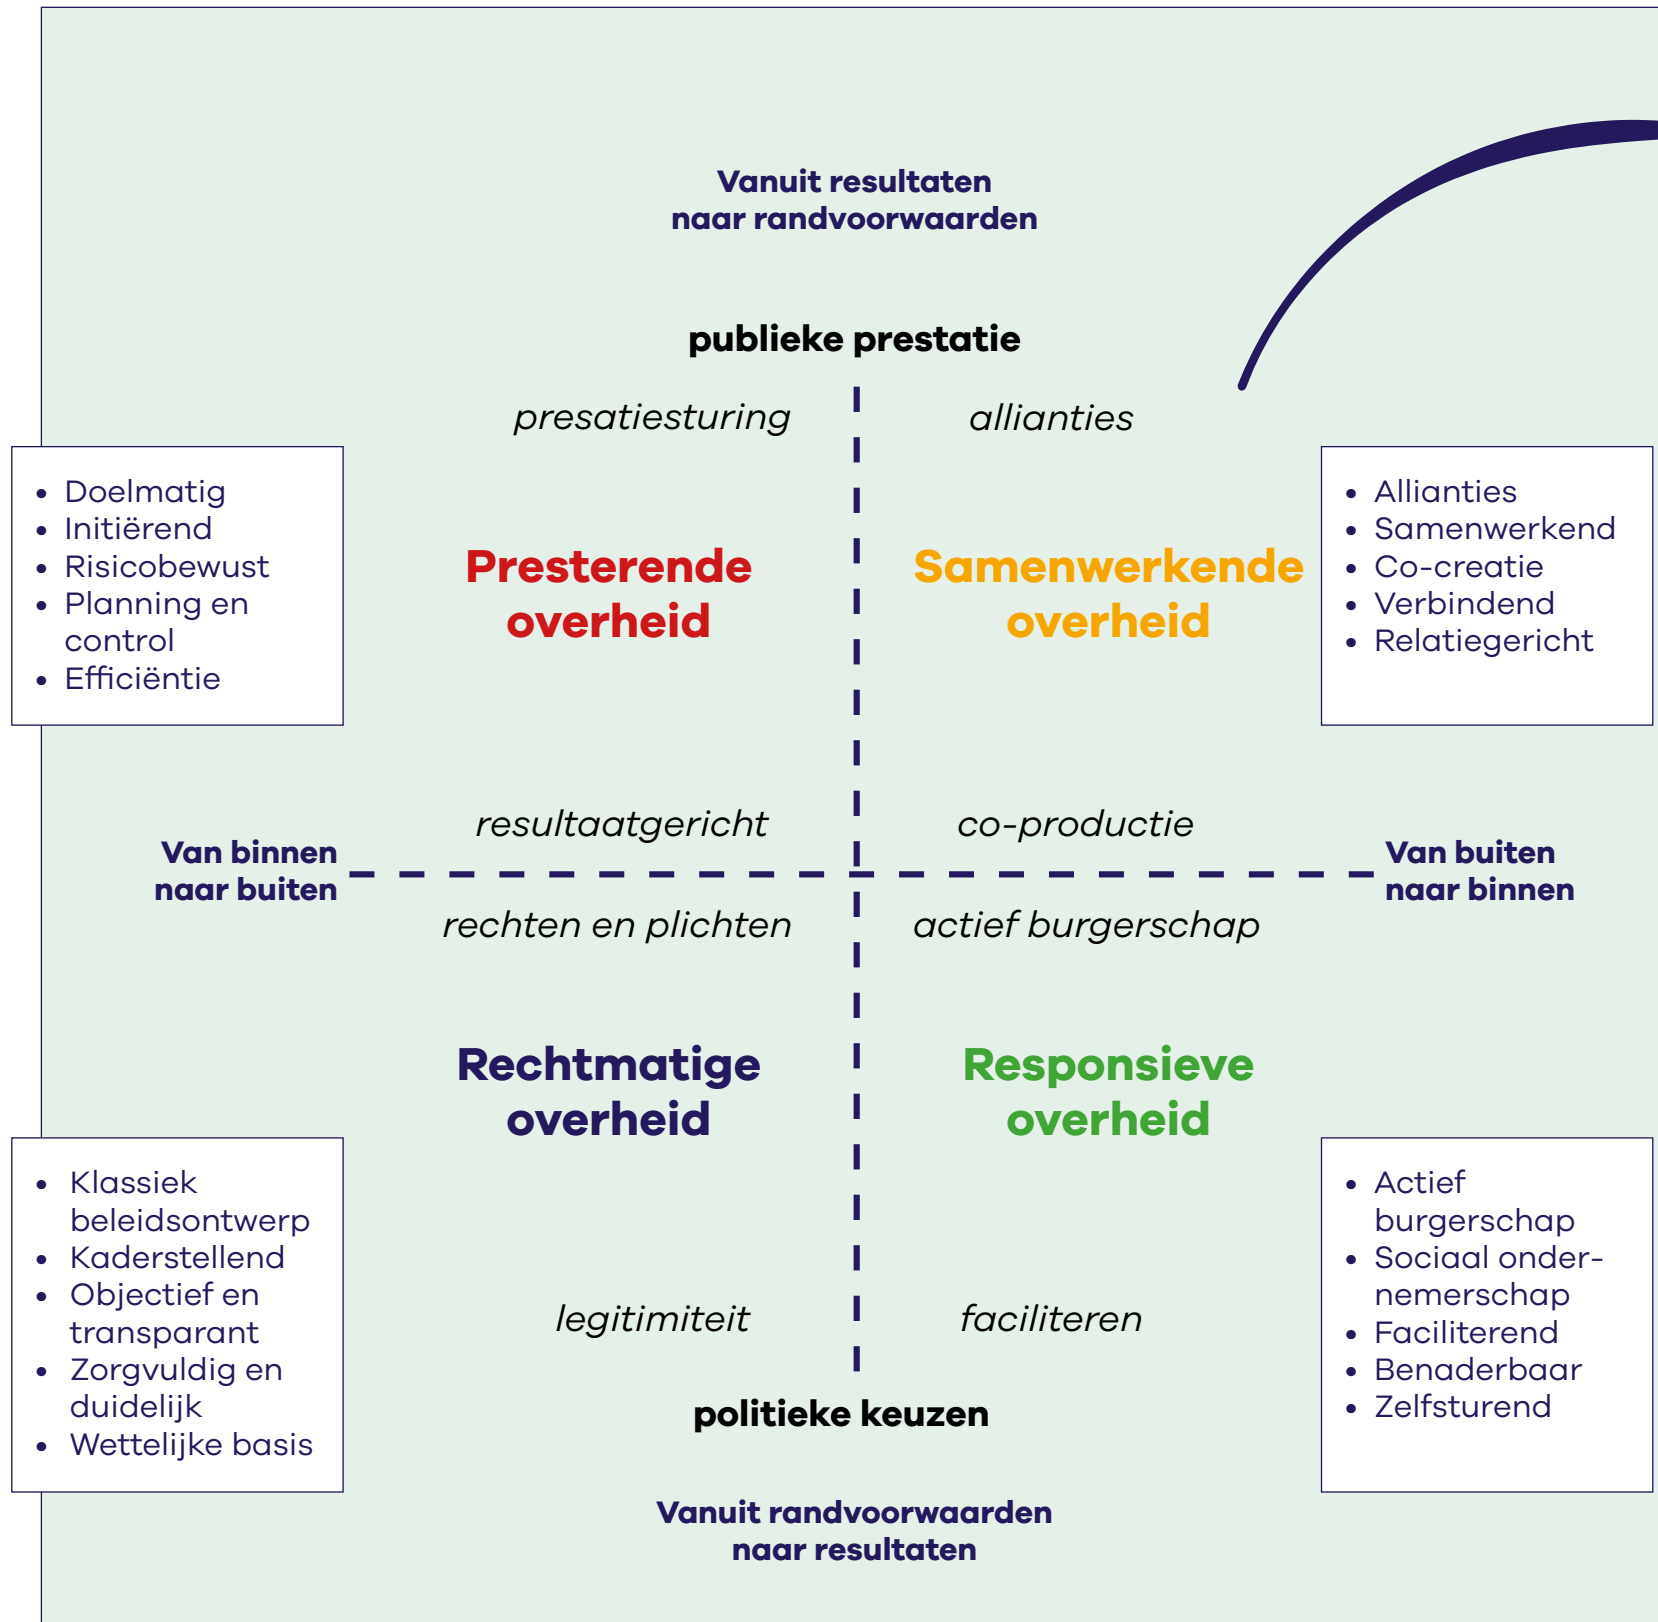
Vanuit resultaten naar randvoorwaarden

publieke prestatie

presatiesturing

allianties

- Doelmatig
- Initiërend
- Risicobewust
- Planning en control
- Efficiëntie

Presterende overheid

Samenwerkende overheid

- Allianties
- Samenwerkend
- Co-creatie
- Verbindend
- Relatiegericht

resultaatgericht

co-productie

Van binnen naar buiten

Van buiten naar binnen

rechten en plichten

actief burgerschap

Rechtmatige overheid

Responsieve overheid

- Klassiek beleidsontwerp
- Kaderstellend
- Objectief en transparant
- Zorgvuldig en duidelijk
- Wettelijke basis

legitimiteit

faciliteren

- Actief burgerschap
- Sociaal ondernemerschap
- Faciliterend
- Benaderbaar
- Zelfsturend

politieke keuzen

Vanuit randvoorwaarden naar resultaten